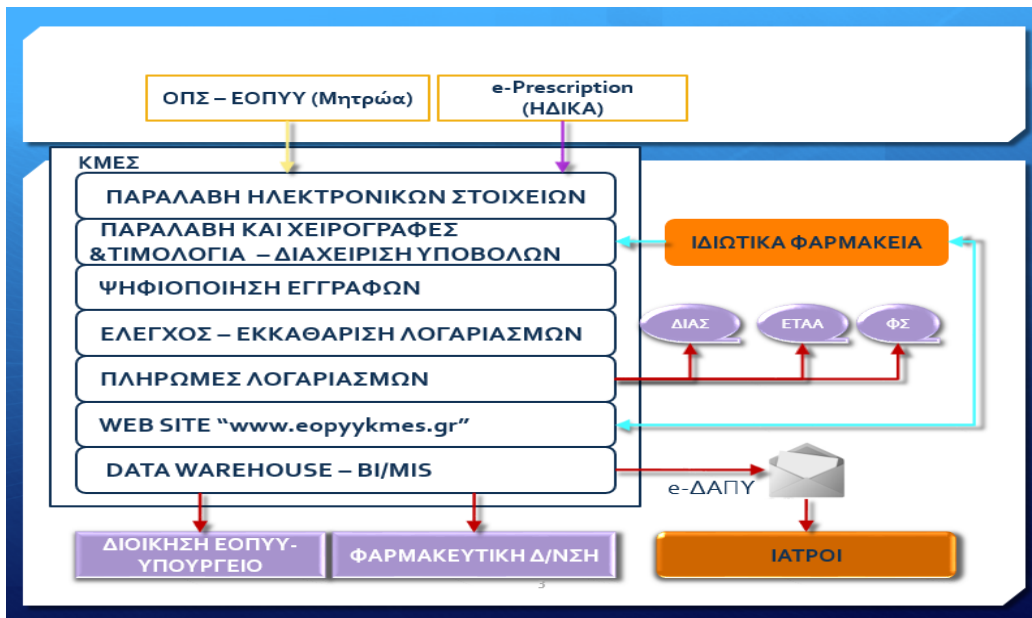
ΟΠΣ – ΕΟΠΥΥ (Μητρώα)

e-Prescription (ΗΔΙΚΑ)

ΚΜΕΣ

ΠΑΡΑΛΑΒΗ ΗΛΕΚΤΡΟΝΙΚΩΝ ΣΤΟΙΧΕΙΩΝ

ΠΑΡΑΛΑΒΗ ΚΑΙ ΧΕΙΡΟΓΡΑΦΕΣ &ΤΙΜΟΛΟΓΙΑ – ΔΙΑΧΕΙΡΙΣΗ ΥΠΟΒΟΛΩΝ

ΨΗΦΙΟΠΟΙΗΣΗ ΕΓΓΡΑΦΩΝ

ΕΛΕΓΧΟΣ – ΕΚΚΑΘΑΡΙΣΗ ΛΟΓΑΡΙΑΣΜΩΝ

ΠΛΗΡΩΜΕΣ ΛΟΓΑΡΙΑΣΜΩΝ

WEB SITE “www.eopyykmes.gr”

DATA WAREHOUSE – BI/MIS

ΙΔΙΩΤΙΚΑ ΦΑΡΜΑΚΕΙΑ

ΔΙΑΣ

ΕΤΑΑ

ΦΣ

e-ΔΑΠΥ

ΔΙΟΙΚΗΣΗ ΕΟΠΥΥ-ΥΠΟΥΡΓΕΙΟ

ΦΑΡΜΑΚΕΥΤΙΚΗ Δ/ΝΣΗ

ΙΑΤΡΟΙ

3